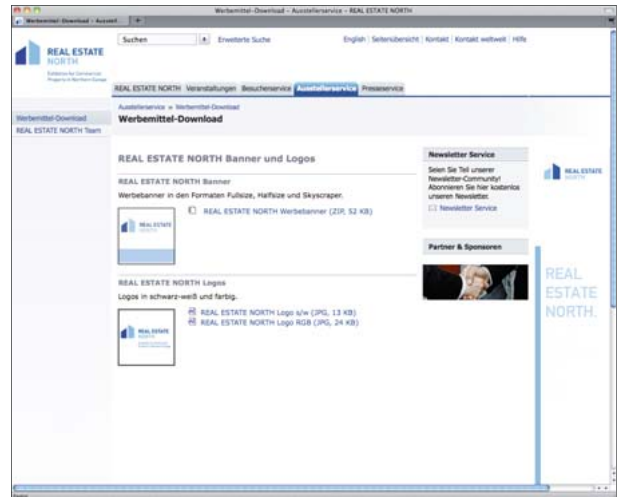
Werbemittel-Download – Ausstellerservice – REAL ESTATE NORTH

Werbemittel-Download – Ausstell... +

REAL ESTATE NORTH

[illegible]

Suchen Erweiterte Suche

English | Seitenübersicht | Kontakt | Kontakt weltweit | Hilfe

REAL ESTATE NORTH Veranstaltungen Besucherservice Ausstellerservice Presseservice

Werbemittel-Download
REAL ESTATE NORTH Team

Ausstellerservice » Werbemittel-Download
Werbemittel-Download

REAL ESTATE NORTH Banner und Logos

REAL ESTATE NORTH Banner

Werbebanner in den Formaten Fullsize, Halfsize und Skyscraper.

REAL ESTATE NORTH Werbebanner (ZIP, 52 KB)

REAL ESTATE NORTH Logos

Logos in schwarz-weiß und farbig.

REAL ESTATE NORTH Logo s/w (JPG, 13 KB)
REAL ESTATE NORTH Logo RGB (JPG, 24 KB)

Newsletter Service

Seien Sie Teil unserer Newsletter-Community! Abonnieren Sie hier kostenlos unseren Newsletter.

Newsletter Service

Partner & Sponsoren

REAL ESTATE NORTH

REAL ESTATE NORTH.